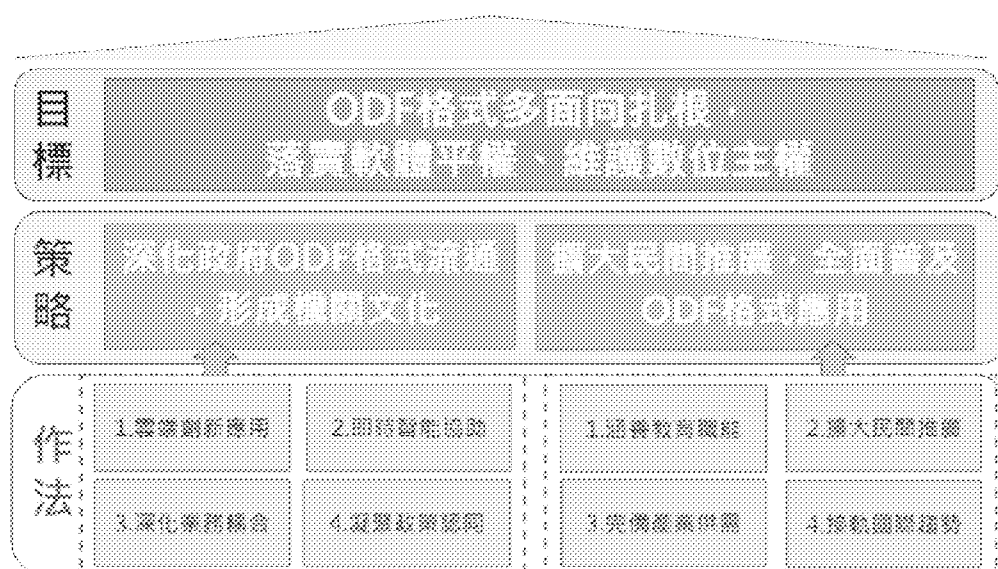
目標

ODF格式多面向扎根，
落實軟體平權、維護數位主權

策略

深化政府ODF格式流通，形成機關文化

擴大民間推廣，全面普及ODF格式應用

作法

1.營造創新應用

2.即時智能協助

3.深化業務融合

4.凝聚政策認同

1.結合教育體系

2.擴大民間推廣

3.完備產業供需

4.接軌國際趨勢